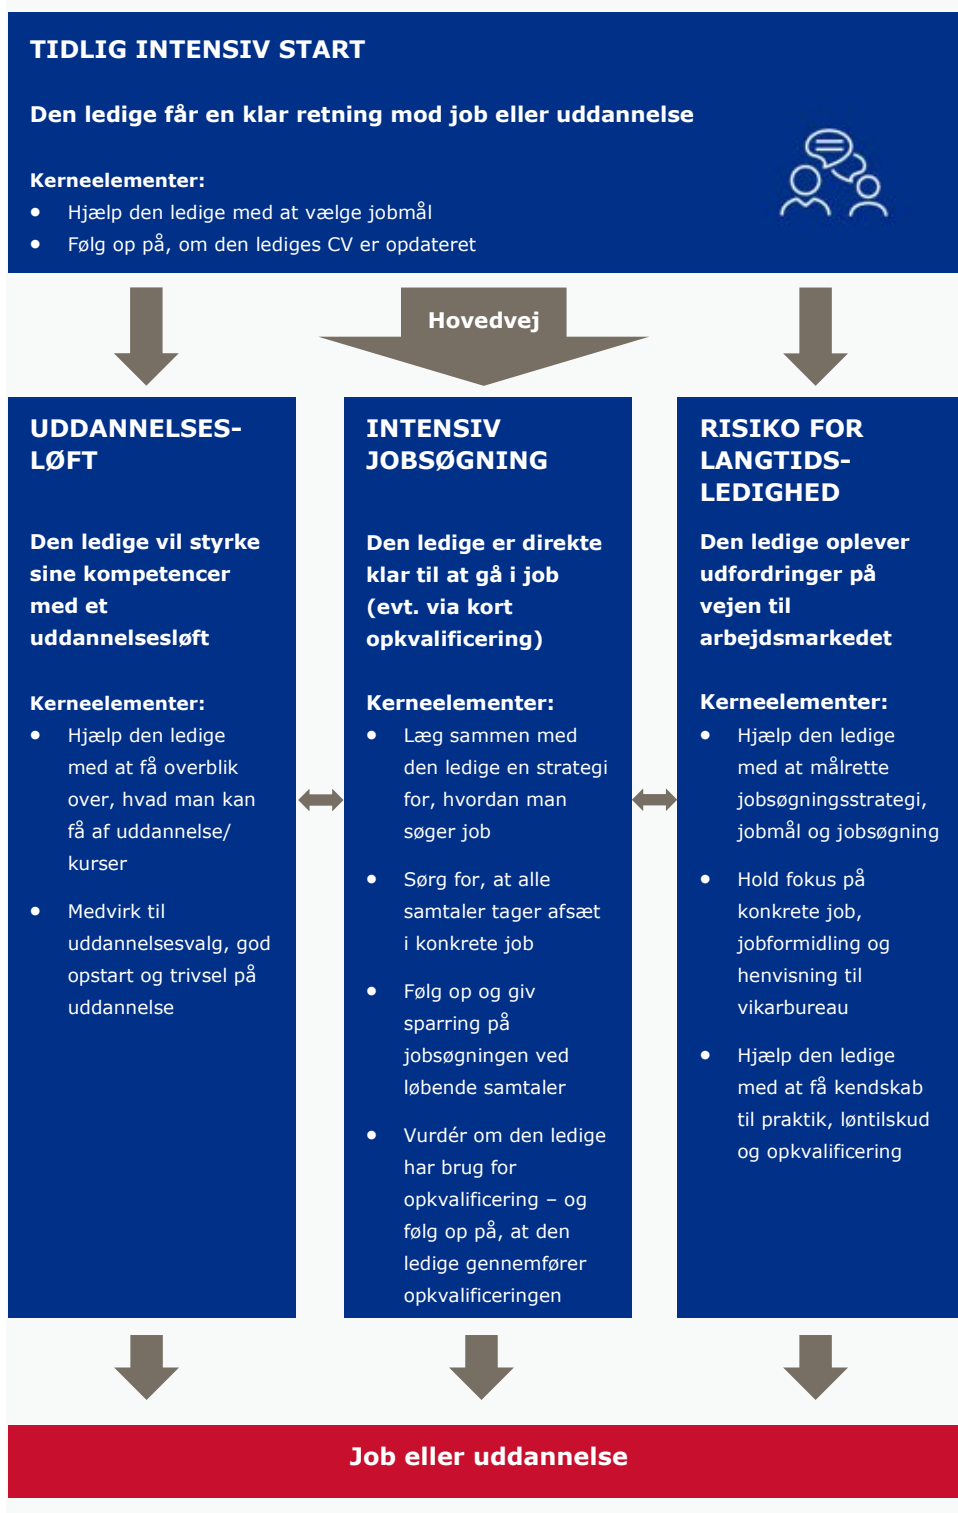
TIDLIG INTENSIV START

Den ledige får en klar retning mod job eller uddannelse

Kerneelementer:
- Hjælp den ledige med at vælge jobmål
- Følg op på, om den lediges CV er opdateret

Hovedvej

UDDANNELSES-LØFT

Den ledige vil styrke sine kompetencer med et uddannelsesløft

Kerneelementer:
- Hjælp den ledige med at få overblik over, hvad man kan få af uddannelse/ kurser
- Medvirk til uddannelsesvalg, god opstart og trivsel på uddannelse

INTENSIV JOBSØGNING

Den ledige er direkte klar til at gå i job (evt. via kort opkvalificering)

Kerneelementer:
- Læg sammen med den ledige en strategi for, hvordan man søger job
- Sørg for, at alle samtaler tager afsæt i konkrete job
- Følg op og giv sparring på jobsøgningen ved løbende samtaler
- Vurdér om den ledige har brug for opkvalificering – og følg op på, at den ledige gennemfører opkvalificeringen

RISIKO FOR LANGTIDS-LEDIGHED

Den ledige oplever udfordringer på vejen til arbejdsmarkedet

Kerneelementer:
- Hjælp den ledige med at målrette jobsøgningsstrategi, jobmål og jobsøgning
- Hold fokus på konkrete job, jobformidling og henvisning til vikarbureau
- Hjælp den ledige med at få kendskab til praktik, løntilskud og opkvalificering

Job eller uddannelse